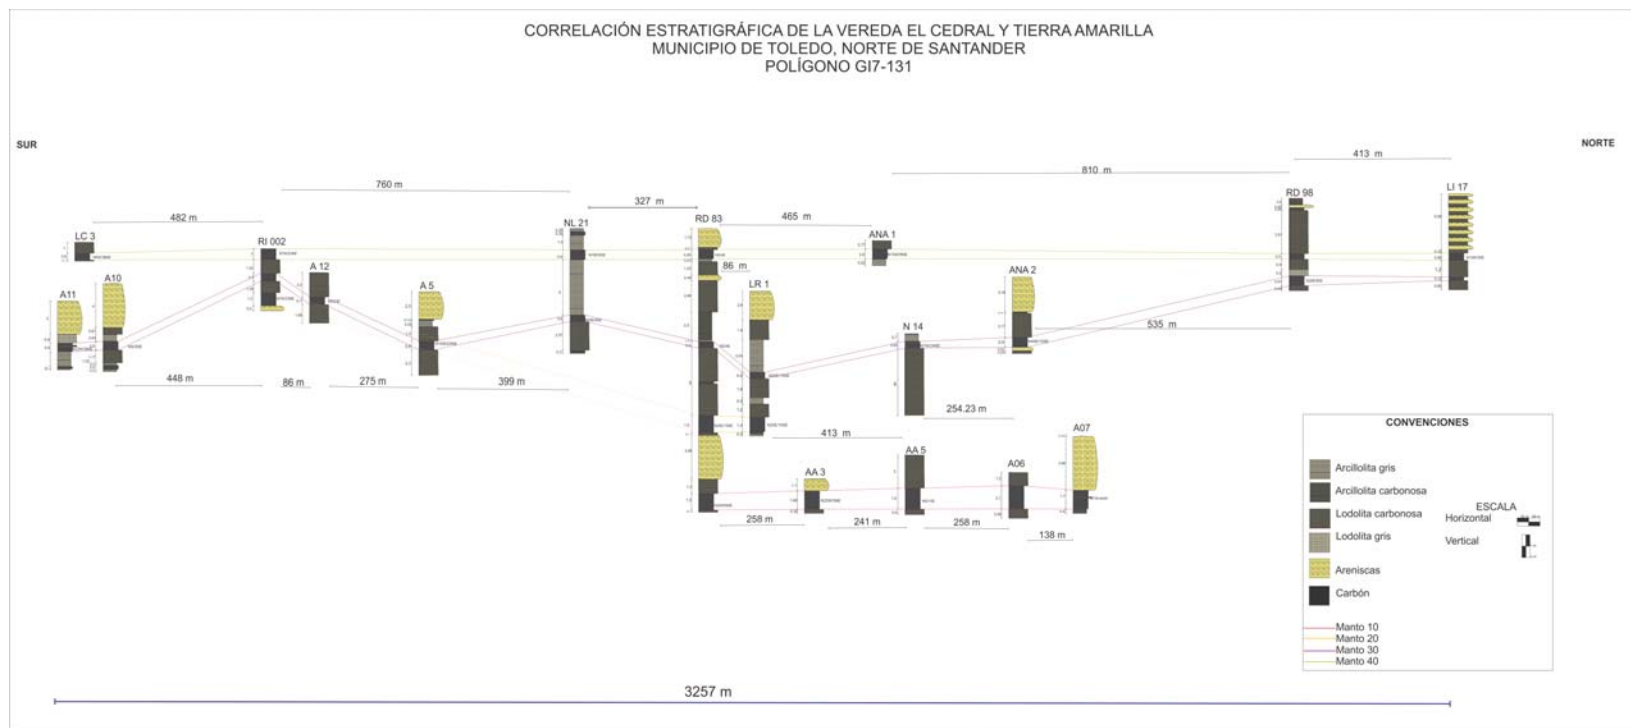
CORRELACIÓN ESTRATIGRÁFICA DE LA VEREDA EL CEDRAL Y TIERRA AMARILLA
MUNICIPIO DE TOLEDO, NORTE DE SANTANDER
POLÍGONO GI7-131

SUR

NORTE

760 m

327 m

465 m

810 m

413 m

482 m

LC 3

RI 002

A 12

A11

A10

A 5

NL 21

RD 83

ANA 1

RD 98

LI 17

86 m

LR 1

ANA 2

N 14

535 m

448 m

86 m

275 m

399 m

254.23 m

413 m

AA 3

AA 5

A06

A07

258 m

241 m

258 m

138 m

CONVENCIONES

Arcillolita gris

Arcillolita carbonosa

Lodolita carbonosa

Lodolita gris

Areniscas

Carbón

ESCALA
Horizontal

Vertical

Manto 10
Manto 20
Manto 30
Manto 40

3257 m